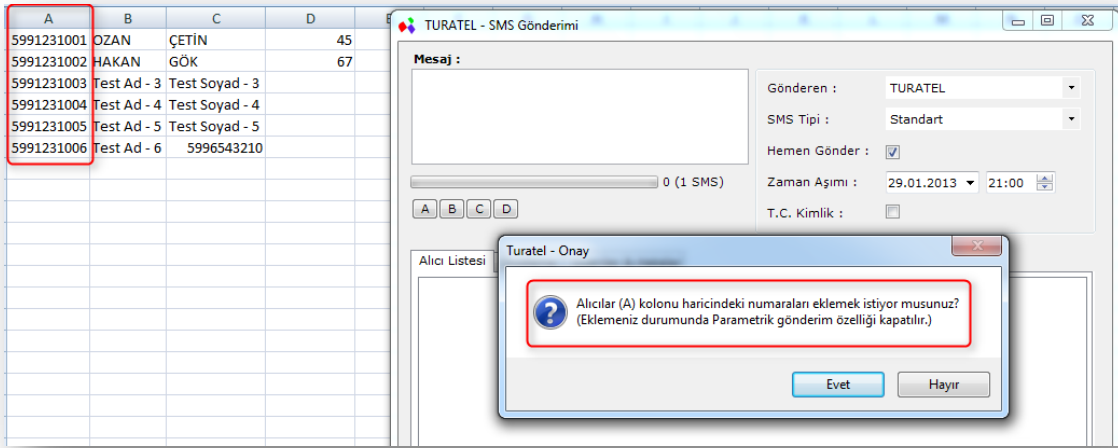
| A | B | C | D |
|---|---|---|---|
| 5991231001 | OZAN | ÇETİN | 45 |
| 5991231002 | HAKAN | GÖK | 67 |
| 5991231003 | Test Ad - 3 | Test Soyad - 3 | |
| 5991231004 | Test Ad - 4 | Test Soyad - 4 | |
| 5991231005 | Test Ad - 5 | Test Soyad - 5 | |
| 5991231006 | Test Ad - 6 | 5996543210 | |

TURATEL - SMS Gönderimi

Mesaj :

0 (1 SMS)

A B C D

Gönderen : TURATEL

SMS Tipi : Standart

Hemen Gönder :

Zaman Aşımı : 29.01.2013 21:00

T.C. Kimlik :

Alıcı Listesi

Turatel - Onay

Alıcılar (A) kolonu haricindeki numaraları eklemek istiyor musunuz?
(Eklemeniz durumunda Parametrik gönderim özelliği kapatılır.)

Evet Hayır